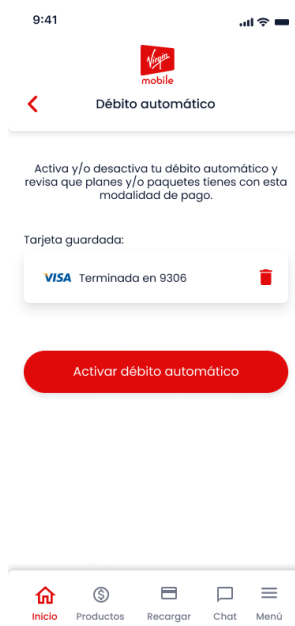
9:41

Virgin mobile

Débito automático

Activa y/o desactiva tu débito automático y revisa que planes y/o paquetes tienes con esta modalidad de pago.

Tarjeta guardada:

VISA Terminada en 9306

Activar débito automático

Inicio Productos Recargar Chat Menú